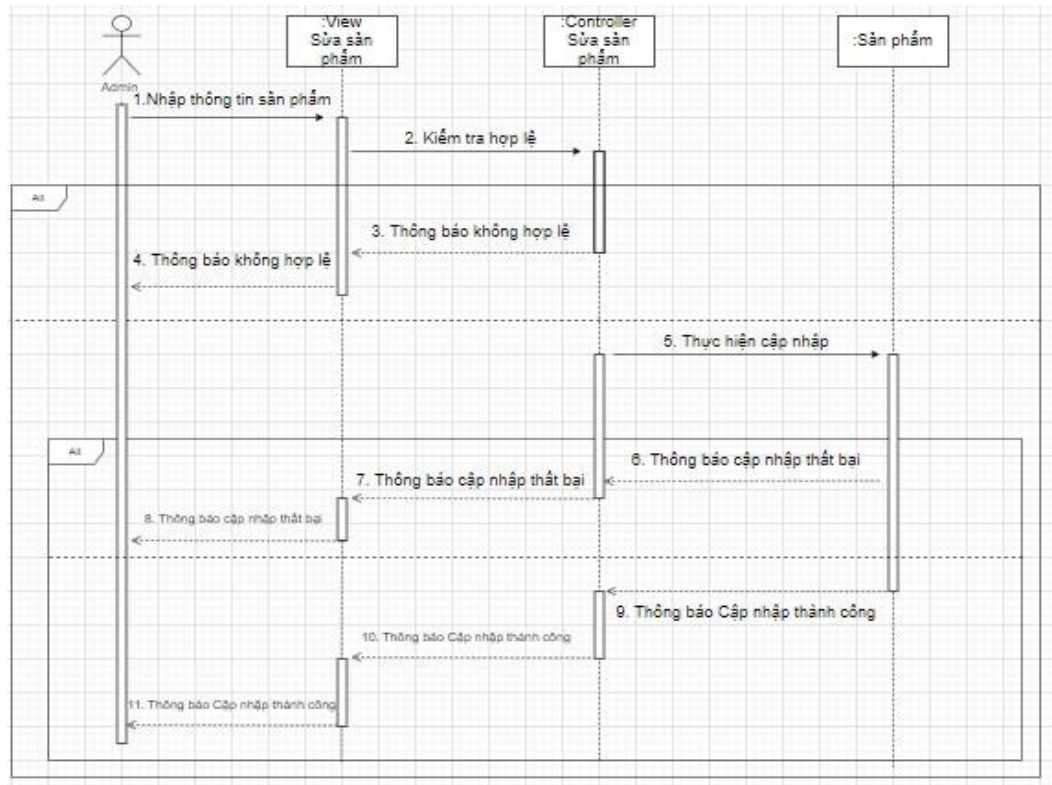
Admin

:View
Sửa sản phẩm

:Controller
Sửa sản phẩm

:Sản phẩm

1.Nhập thông tin sản phẩm

2. Kiểm tra hợp lệ

Alt

3. Thông báo không hợp lệ

4. Thông báo không hợp lệ

5. Thực hiện cập nhập

Alt

6. Thông báo cập nhập thất bại

7. Thông báo cập nhập thất bại

8. Thông báo cập nhập thất bại

9. Thông báo Cập nhập thành công

10. Thông báo Cập nhập thành công

11. Thông báo Cập nhập thành công